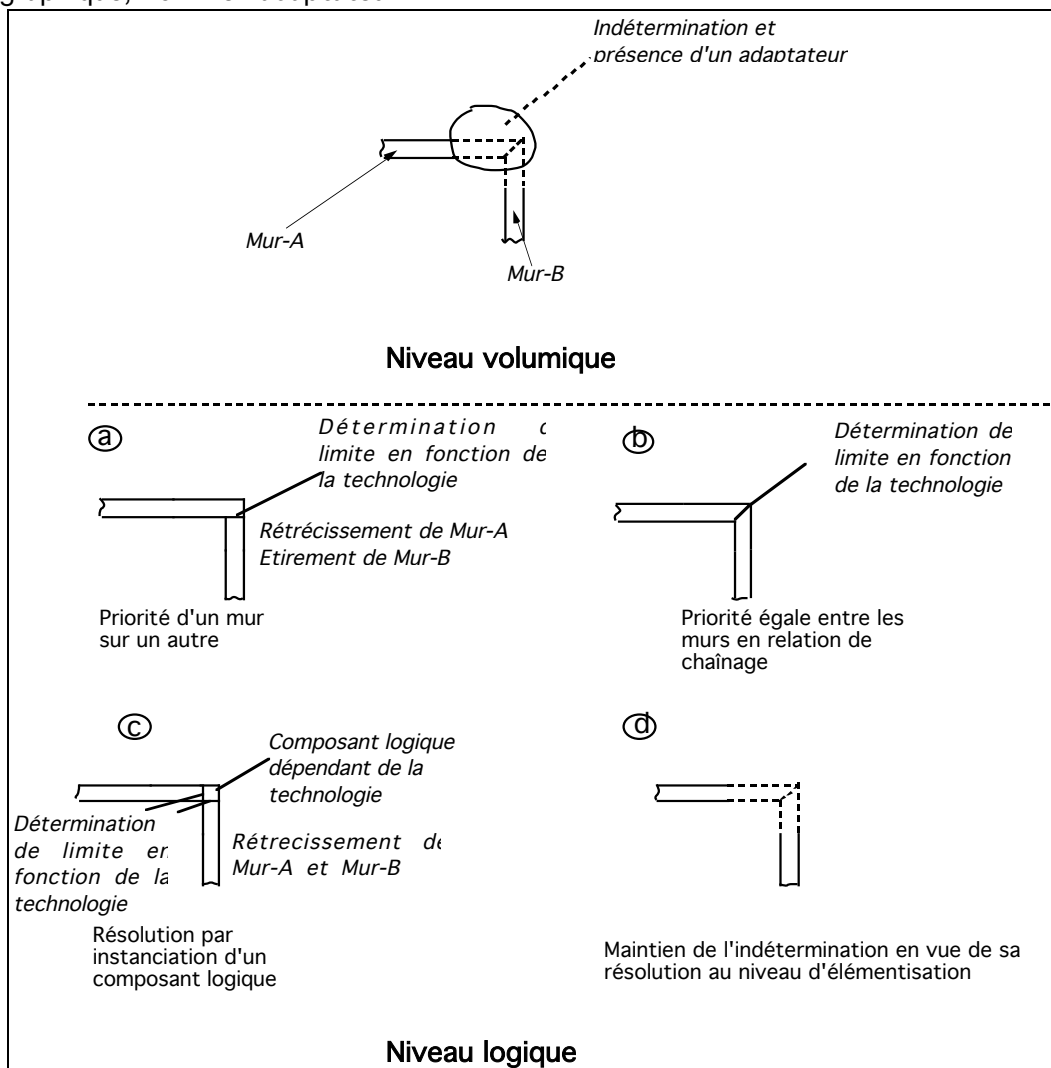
graphique, Mur-A et adaptateur

Indétermination et présence d'un adaptateur

Mur-A

Mur-B

Niveau volumique

ⓐ

Détermination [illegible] limite en fonction de la technologie

Rétrécissement de Mur-A
Etirement de Mur-B

Priorité d'un mur sur un autre

ⓑ

Détermination de limite en fonction de la technologie

Priorité égale entre les murs en relation de chaînage

ⓒ

Composant logique dépendant de la technologie

Détermination de limite en fonction de la technologie

Rétrecissement de Mur-A et Mur-B

Résolution par instanciation d'un composant logique

ⓓ

Maintien de l'indétermination en vue de sa résolution au niveau d'élémentisation

Niveau logique